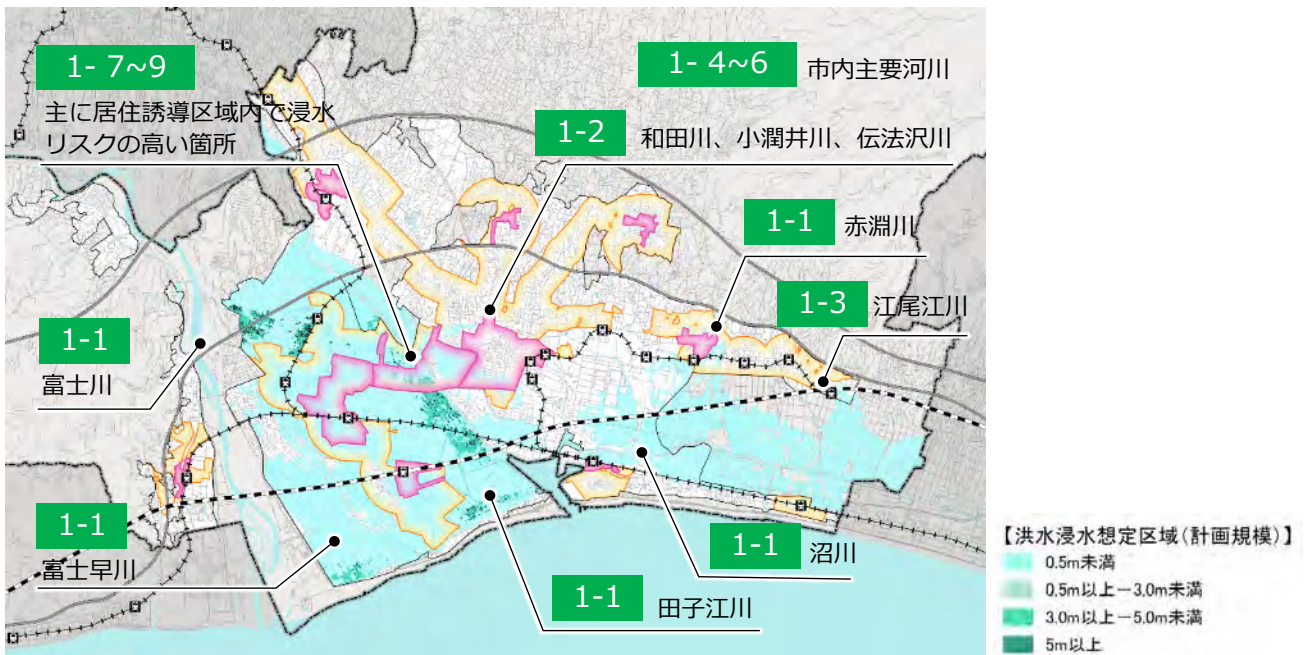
1- 7~9

主に居住誘導区域内で浸水リスクの高い箇所

1- 4~6 市内主要河川

1-2 和田川、小潤井川、伝法沢川

1-1 赤淵川

1-3 江尾江川

1-1 富士川

1-1 富士早川

1-1 沼川

1-1 田子江川

【洪水浸水想定区域(計画規模)】
0.5m未満
0.5m以上－3.0m未満
3.0m以上－5.0m未満
5m以上